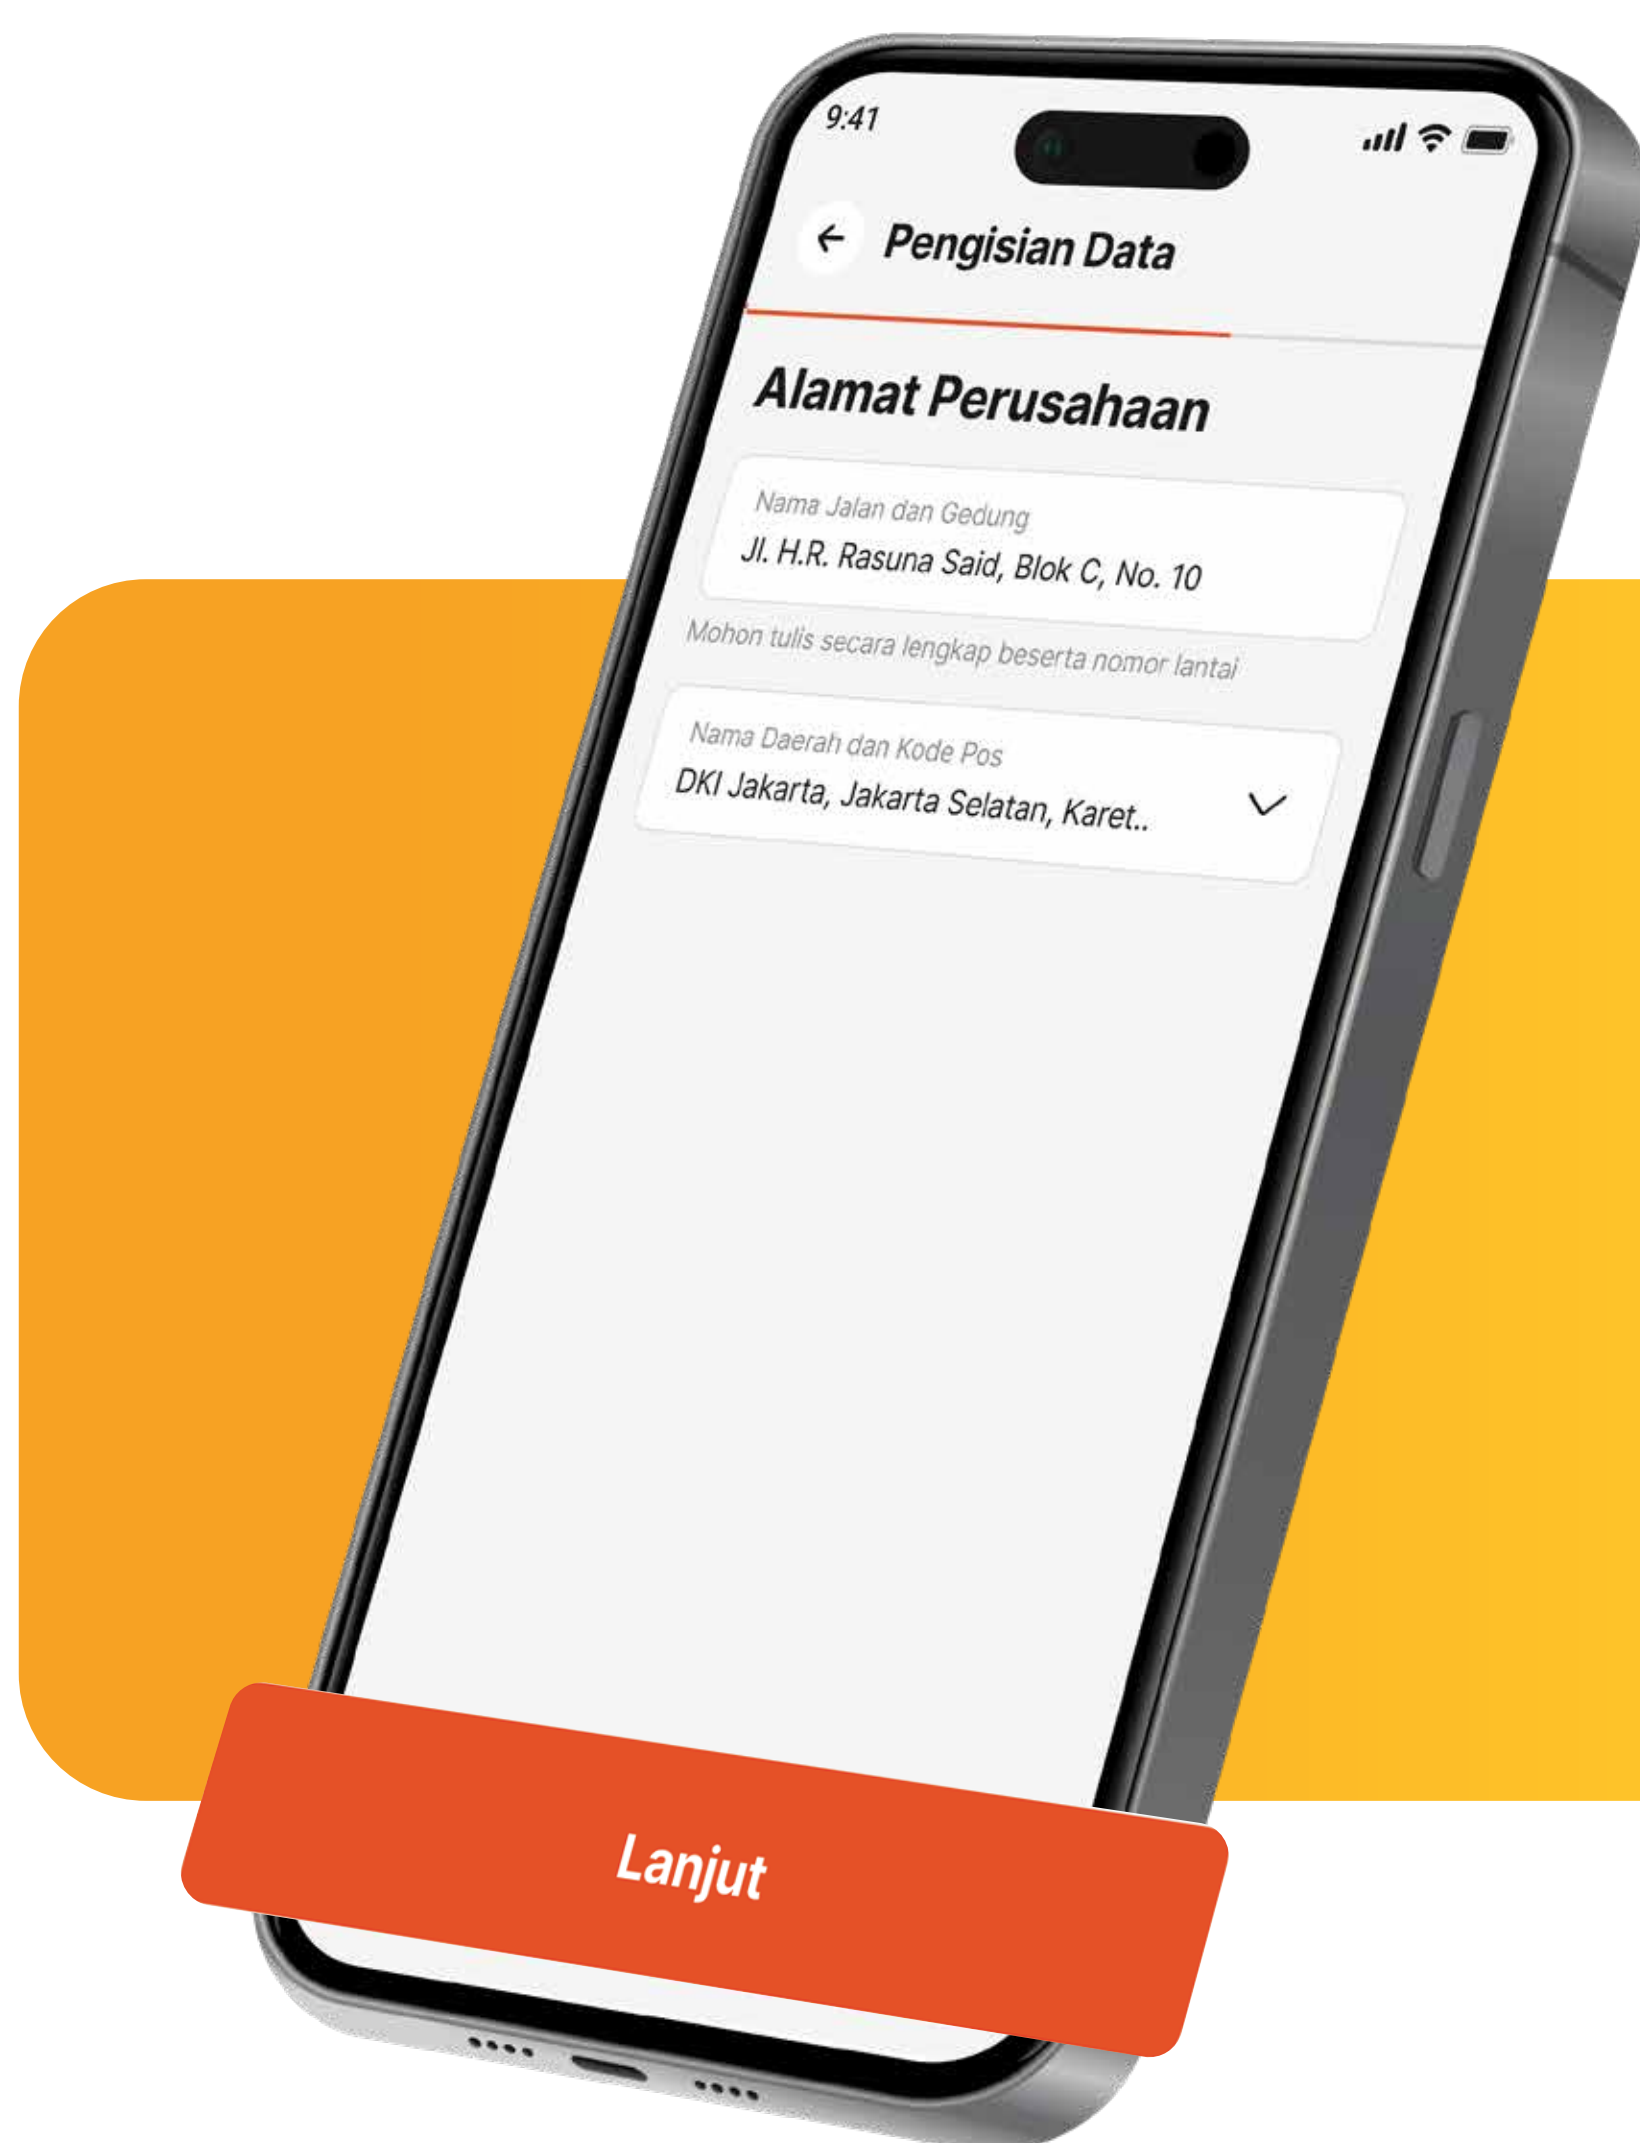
9:41

Pengisian Data

Alamat Perusahaan

Nama Jalan dan Gedung
Jl. H.R. Rasuna Said, Blok C, No. 10

Mohon tulis secara lengkap beserta nomor lantai

Nama Daerah dan Kode Pos
DKI Jakarta, Jakarta Selatan, Karet..

Lanjut